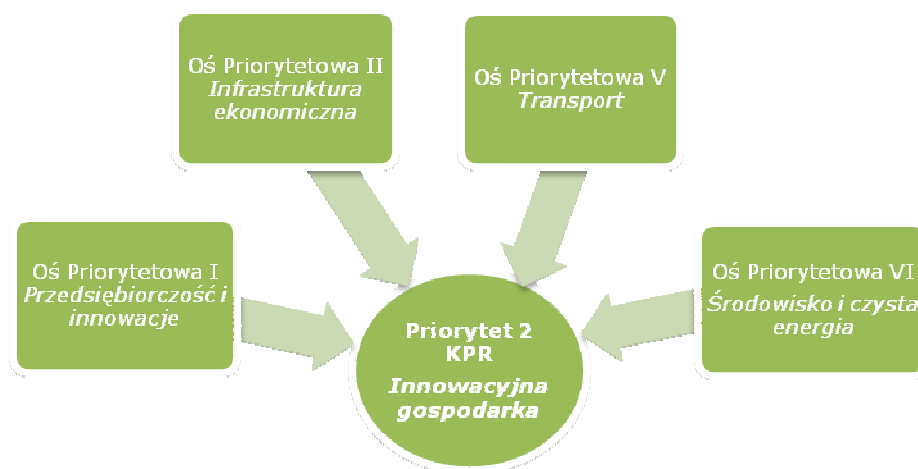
Oś Priorytetowa II
Infrastruktura ekonomiczna

Oś Priorytetowa V
Transport

Oś Priorytetowa I
Przedsiębiorczość i innowacje

Priorytet 2
KPR
Innowacyjna gospodarka

Oś Priorytetowa VI
Środowisko i czysta energia